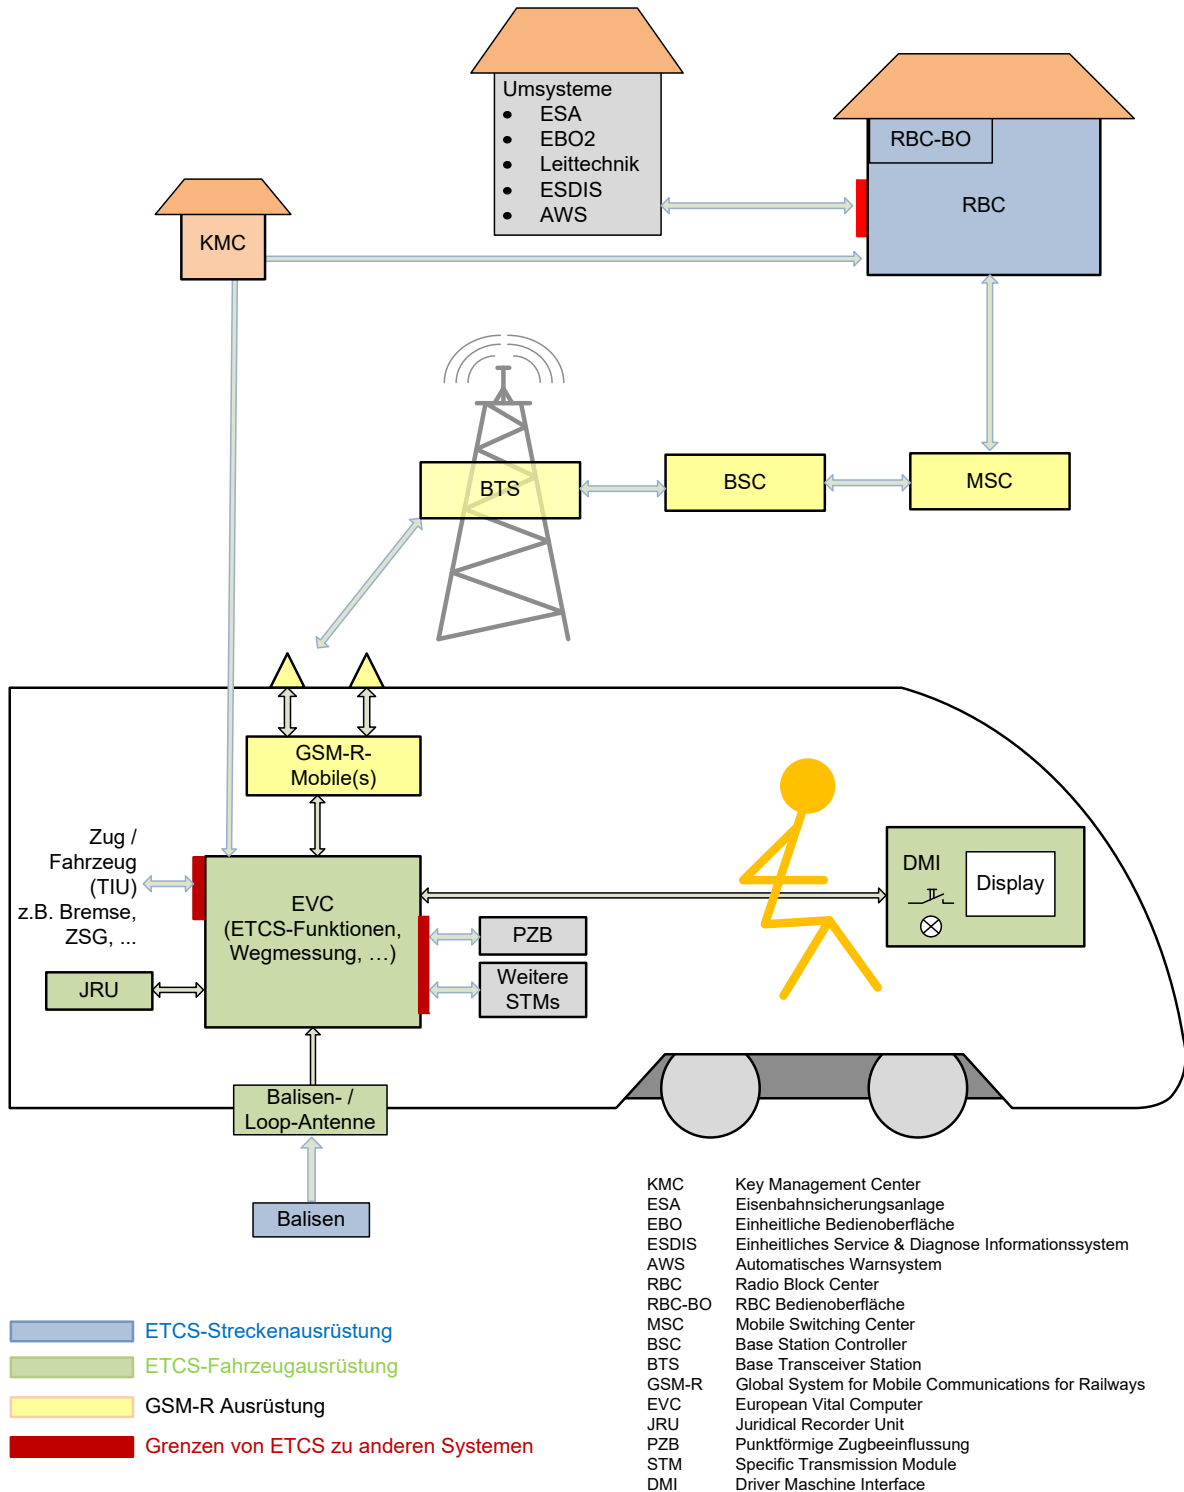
Umsysteme
- ESA
- EBO2
- Leittechnik
- ESDIS
- AWS

RBC-BO

RBC

KMC

BTS

BSC

MSC

GSM-R-Mobile(s)

Zug / Fahrzeug (TIU) z.B. Bremse, ZSG, ...

EVC (ETCS-Funktionen, Wegmessung, …)

PZB

Weitere STMs

JRU

DMI

Display

Balisen- / Loop-Antenne

Balisen

| | |
|---|---|
| KMC | Key Management Center |
| ESA | Eisenbahnsicherungsanlage |
| EBO | Einheitliche Bedienoberfläche |
| ESDIS | Einheitliches Service & Diagnose Informationssystem |
| AWS | Automatisches Warnsystem |
| RBC | Radio Block Center |
| RBC-BO | RBC Bedienoberfläche |
| MSC | Mobile Switching Center |
| BSC | Base Station Controller |
| BTS | Base Transceiver Station |
| GSM-R | Global System for Mobile Communications for Railways |
| EVC | European Vital Computer |
| JRU | Juridical Recorder Unit |
| PZB | Punktförmige Zugbeeinflussung |
| STM | Specific Transmission Module |
| DMI | Driver Maschine Interface |

ETCS-Streckenausrüstung

ETCS-Fahrzeugausrüstung

GSM-R Ausrüstung

Grenzen von ETCS zu anderen Systemen